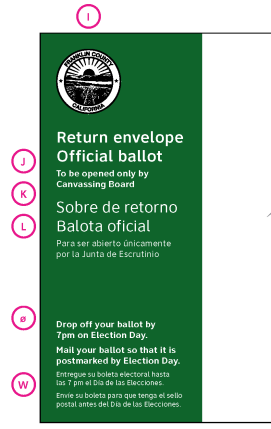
I

FRANKLIN COUNTY
CALIFORNIA

J

K

L

Return envelope
Official ballot

To be opened only by Canvassing Board

Sobre de retorno
Balota oficial

Para ser abierto únicamente por la Junta de Escrutinio

ø

W

Drop off your ballot by 7pm on Election Day.

Mail your ballot so that it is postmarked by Election Day.

Entregue su boleta electoral hasta las 7 pm el Día de las Elecciones.

Envíe su boleta para que tenga el sello postal antes del Día de las Elecciones.